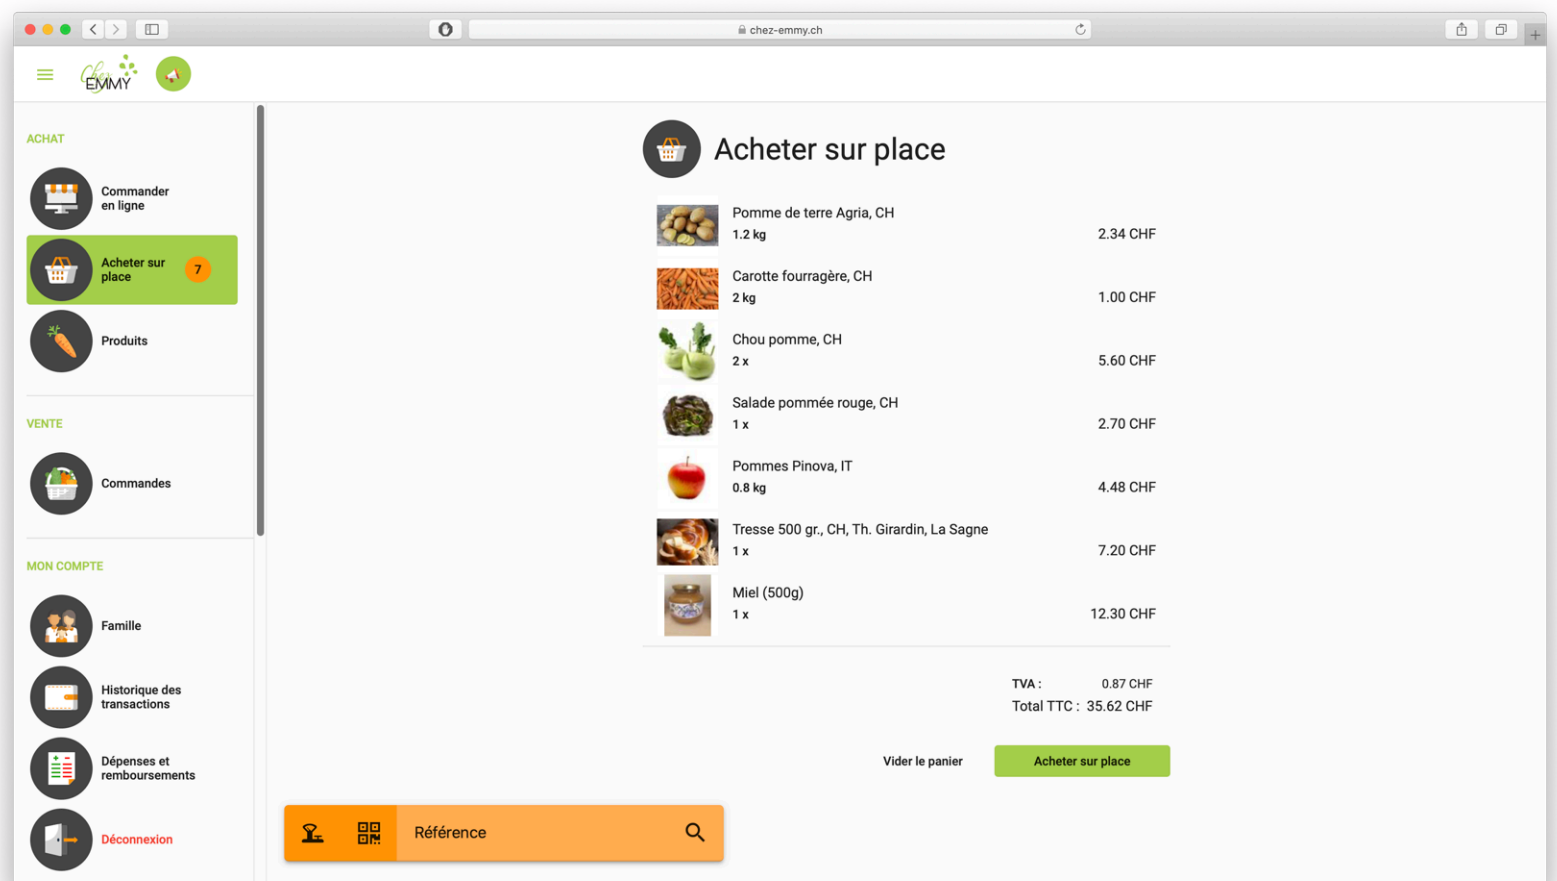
chez-emmy.ch

Chez EMMY

ACHAT

Commander en ligne

Acheter sur place 7

Produits

VENTE

Commandes

MON COMPTE

Famille

Historique des transactions

Dépenses et remboursements

Déconnexion

Acheter sur place

| | | |
|---|---|---|
| Pomme de terre Agria, CH | 1.2 kg | 2.34 CHF |
| Carotte fourragère, CH | 2 kg | 1.00 CHF |
| Chou pomme, CH | 2 x | 5.60 CHF |
| Salade pommée rouge, CH | 1 x | 2.70 CHF |
| Pommes Pinova, IT | 0.8 kg | 4.48 CHF |
| Tresse 500 gr., CH, Th. Girardin, La Sagne | 1 x | 7.20 CHF |
| Miel (500g) | 1 x | 12.30 CHF |

TVA : 0.87 CHF
Total TTC : 35.62 CHF

Vider le panier

Acheter sur place

Référence